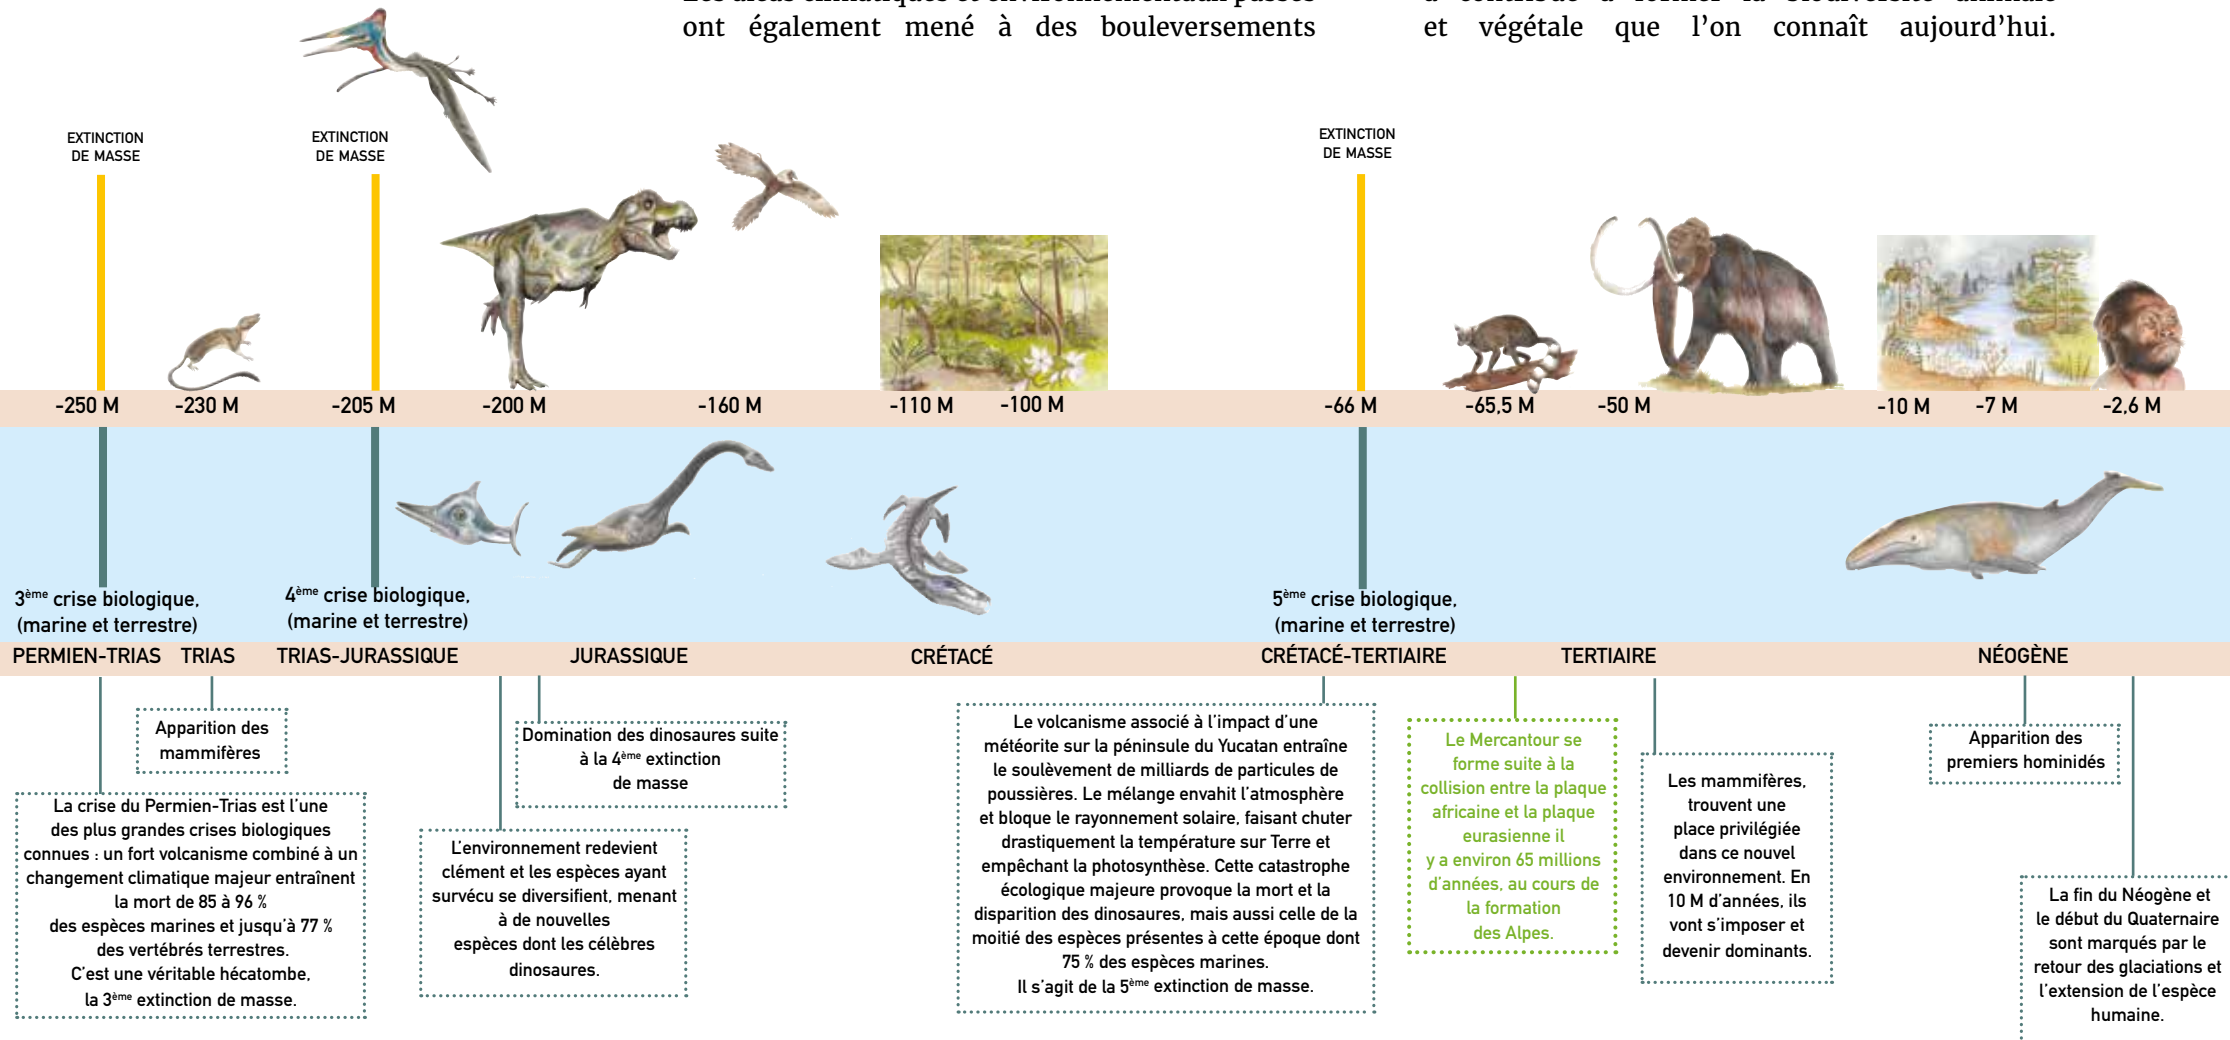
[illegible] ont également mené à des bouleversements

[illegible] et végétale que l'on connaît aujourd'hui.

EXTINCTION DE MASSE

EXTINCTION DE MASSE

EXTINCTION DE MASSE

-250 M -230 M -205 M -200 M -160 M -110 M -100 M -66 M -65,5 M -50 M -10 M -7 M -2,6 M

3$^{ème}$ crise biologique, (marine et terrestre)

4$^{ème}$ crise biologique, (marine et terrestre)

5$^{ème}$ crise biologique, (marine et terrestre)

PERMIEN-TRIAS TRIAS TRIAS-JURASSIQUE JURASSIQUE CRÉTACÉ CRÉTACÉ-TERTIAIRE TERTIAIRE NÉOGÈNE

Apparition des mammifères

La crise du Permien-Trias est l'une des plus grandes crises biologiques connues : un fort volcanisme combiné à un changement climatique majeur entraînent la mort de 85 à 96 % des espèces marines et jusqu'à 77 % des vertébrés terrestres. C'est une véritable hécatombe, la 3$^{ème}$ extinction de masse.

Domination des dinosaures suite à la 4$^{ème}$ extinction de masse

L'environnement redevient clément et les espèces ayant survécu se diversifient, menant à de nouvelles espèces dont les célèbres dinosaures.

Le volcanisme associé à l'impact d'une météorite sur la péninsule du Yucatan entraîne le soulèvement de milliards de particules de poussières. Le mélange envahit l'atmosphère et bloque le rayonnement solaire, faisant chuter drastiquement la température sur Terre et empêchant la photosynthèse. Cette catastrophe écologique majeure provoque la mort et la disparition des dinosaures, mais aussi celle de la moitié des espèces présentes à cette époque dont 75 % des espèces marines. Il s'agit de la 5$^{ème}$ extinction de masse.

Le Mercantour se forme suite à la collision entre la plaque africaine et la plaque eurasienne il y a environ 65 millions d'années, au cours de la formation des Alpes.

Les mammifères, trouvent une place privilégiée dans ce nouvel environnement. En 10 M d'années, ils vont s'imposer et devenir dominants.

Apparition des premiers hominidés

La fin du Néogène et le début du Quaternaire sont marqués par le retour des glaciations et l'extension de l'espèce humaine.